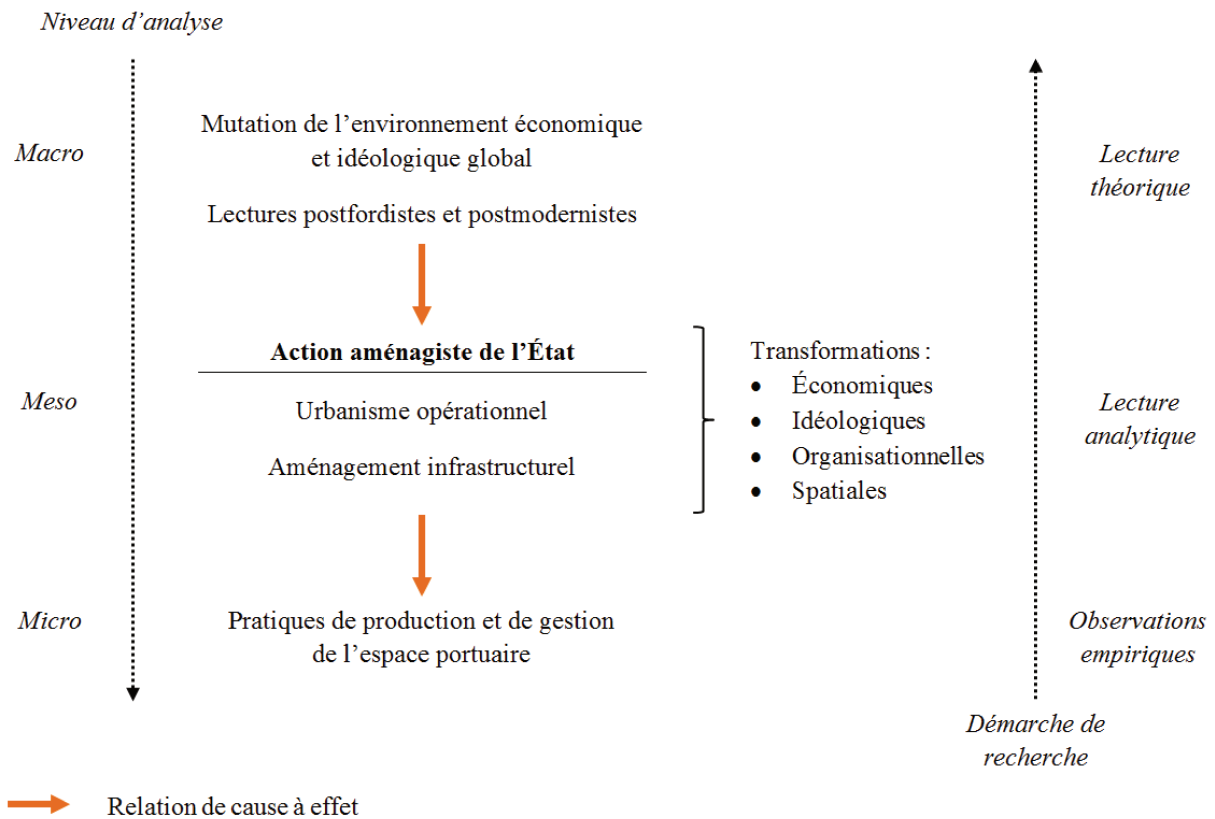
Niveau d’analyse

Macro

Mutation de l’environnement économique et idéologique global

Lectures postfordistes et postmodernistes

Lecture théorique

Meso

Action aménagiste de l’État

Urbanisme opérationnel

Aménagement infrastructurel

Transformations :
- Économiques
- Idéologiques
- Organisationnelles
- Spatiales

Lecture analytique

Micro

Pratiques de production et de gestion de l’espace portuaire

Observations empiriques

Démarche de recherche

Relation de cause à effet